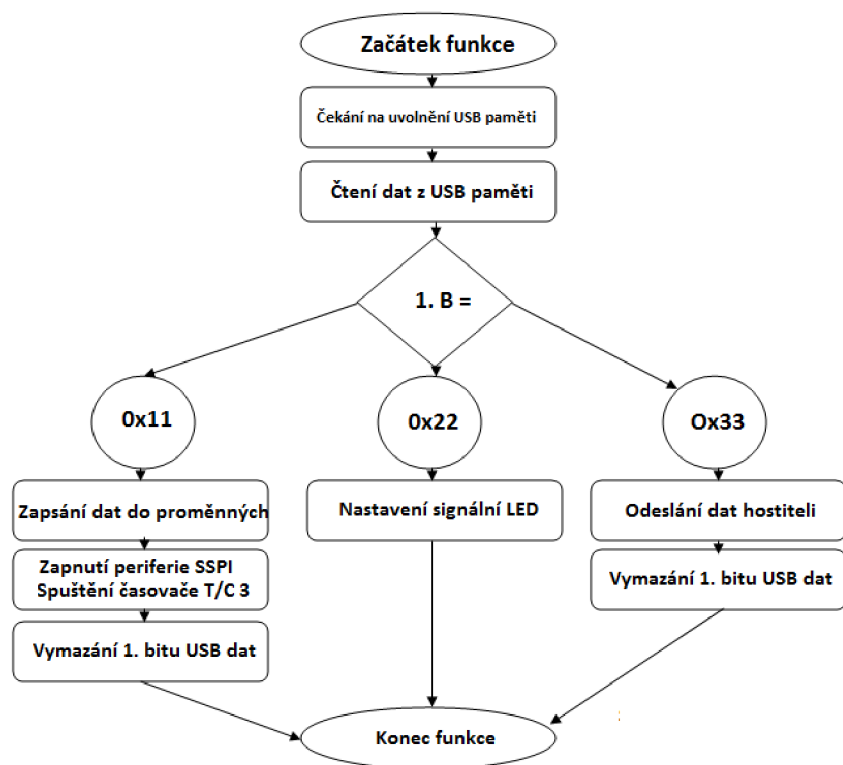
Začátek funkce

Čekání na uvolnění USB paměti

Čtení dat z USB paměti

1. B =

0x11

0x22

Ox33

Zapsání dat do proměnných

Nastavení signální LED

Odeslání dat hostiteli

Zapnutí periferie SSPI
Spuštění časovače T/C 3

Vymazání 1. bitu USB dat

Vymazání 1. bitu USB dat

Konec funkce